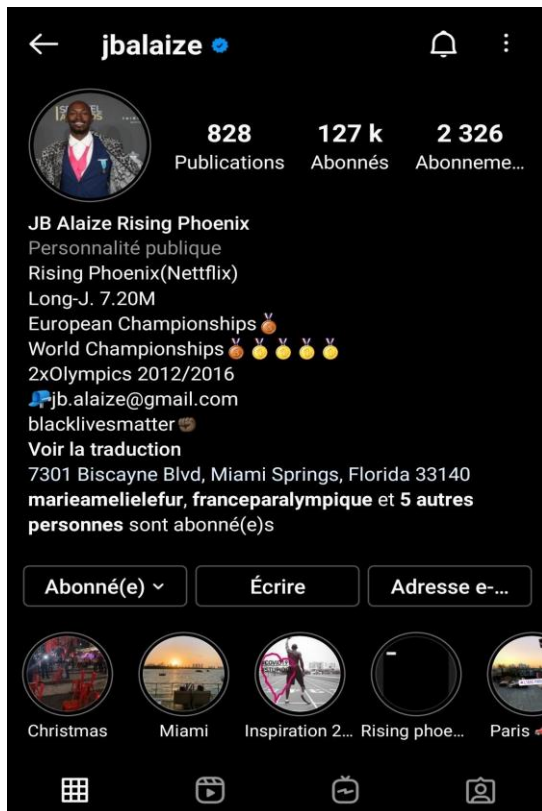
jbalaize

828
Publications
127 k
Abonnés
2 326
Abonneme...

JB Alaize Rising Phoenix
Personnalité publique
Rising Phoenix(Nettflix)
Long-J. 7.20M
European Championships🥉
World Championships🥉🥇🥇🥇🥇
2xOlympics 2012/2016
📩jb.alaize@gmail.com
blacklivesmatter✊🏿
Voir la traduction
7301 Biscayne Blvd, Miami Springs, Florida 33140
marieamelielefur, franceparalympique et 5 autres personnes sont abonné(e)s

Abonné(e)
Écrire
Adresse e-...

Christmas
Miami
Inspiration 2...
Rising phoe...
Paris